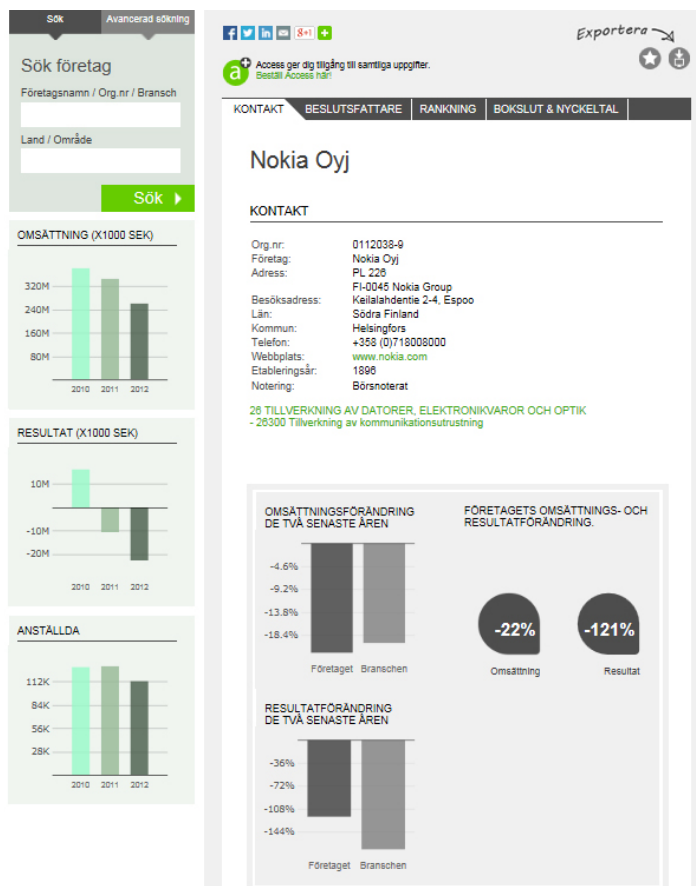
Sök
Avancerad sökning

Sök företag

Företagsnamn / Org.nr / Bransch

Land / Område

Sök

OMSÄTTNING (X1000 SEK)

320M
240M
160M
80M
2010 2011 2012

RESULTAT (X1000 SEK)

10M
-10M
-20M
2010 2011 2012

ANSTÄLLDA

112K
84K
56K
28K
2010 2011 2012

8+1

Access ger dig tillgång till samtliga uppgifter.
Beställ Access här!

Exportera

KONTAKT | BESLUTSFATTARE | RANKNING | BOKSLUT & NYCKELTAL

Nokia Oyj

KONTAKT

| | |
|---|---|
| Org.nr: | 0112038-9 |
| Företag: | Nokia Oyj |
| Adress: | PL 226 |
| | FI-0045 Nokia Group |
| Besöksadress: | Keilalahdentie 2-4, Espoo |
| Län: | Södra Finland |
| Kommun: | Helsingfors |
| Telefon: | +358 (0)718008000 |
| Webbplats: | www.nokia.com |
| Etableringsår: | 1896 |
| Notering: | Börsnoterat |

26 TILLVERKNING AV DATORER, ELEKTRONIKVAROR OCH OPTIK
- 26300 Tillverkning av kommunikationsutrustning

OMSÄTTNINGSFÖRÄNDRING DE TVÅ SENASTE ÅREN

-4.6%
-9.2%
-13.8%
-18.4%
Företaget Branschen

FÖRETAGETS OMSÄTTNINGS- OCH RESULTATFÖRÄNDRING.

-22%
Omsättning
-121%
Resultat

RESULTATFÖRÄNDRING DE TVÅ SENASTE ÅREN

-36%
-72%
-108%
-144%
Företaget Branschen